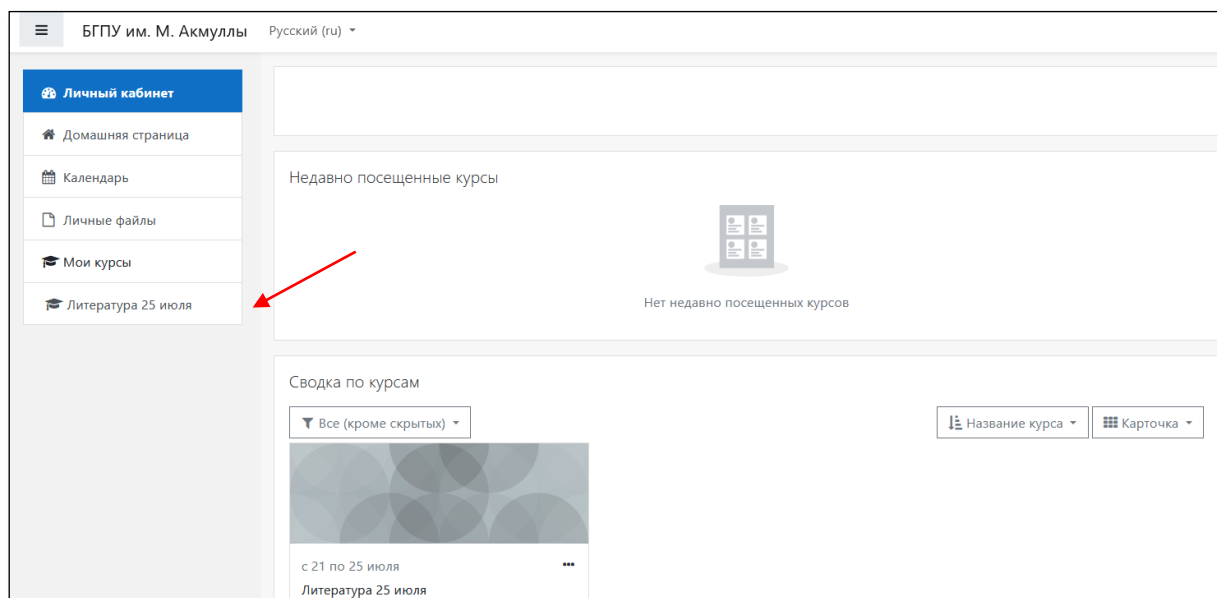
БГПУ им. М. Акмуллы Русский (ru)

Личный кабинет
Домашняя страница
Календарь
Личные файлы
Мои курсы
Литература 25 июля

Недавно посещенные курсы

Нет недавно посещенных курсов

Сводка по курсам

Все (кроме скрытых)

Название курса

Карточка

с 21 по 25 июля

Литература 25 июля